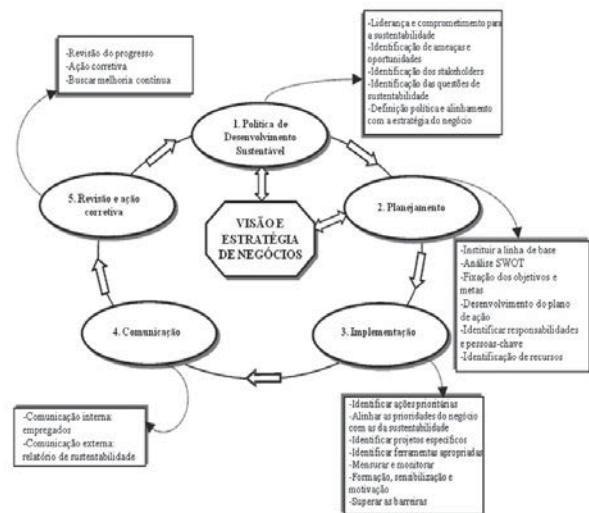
-Revisão do progresso
-Ação corretiva
-Buscar melhoria contínua

-Liderança e comprometimento para a sustentabilidade
-Identificação de ameaças e oportunidades
-Identificação dos stakeholders
-Identificação das questões de sustentabilidade
-Definição política e alinhamento com a estratégia do negócio

1. Política de Desenvolvimento Sustentável

5. Revisão e ação corretiva

VISÃO E ESTRATÉGIA DE NEGÓCIOS

2. Planejamento

-Instituir a linha de base
-Análise SWOT
-Fixação dos objetivos e metas
-Desenvolvimento do plano de ação
-Identificar responsabilidades e pessoas-chave
-Identificação de recursos

4. Comunicação

3. Implementação

-Comunicação interna: empregados
-Comunicação externa: relatório de sustentabilidade

-Identificar ações prioritárias
-Alinhar as prioridades do negócio com as da sustentabilidade
-Identificar projetos específicos
-Identificar ferramentas apropriadas
-Mensurar e monitorar
-Formação, sensibilização e motivação
-Superar as barreiras